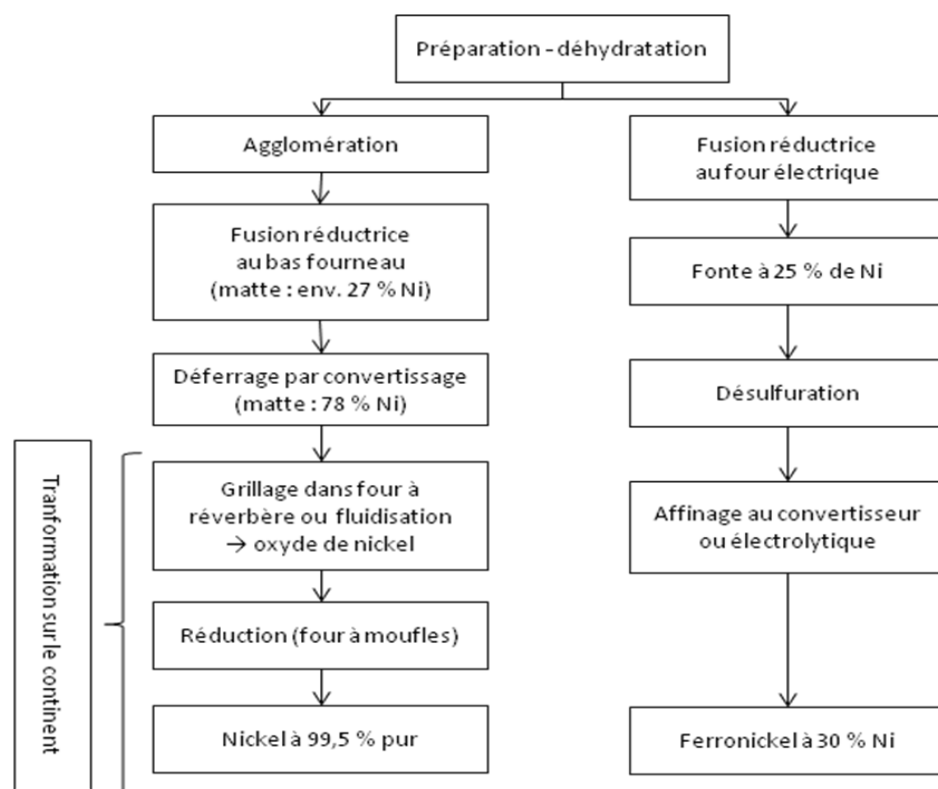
Préparation - déhydratation

Agglomération

Fusion réductrice au bas fourneau (matte : env. 27 % Ni)

Déferrage par convertissage (matte : 78 % Ni)

Grillage dans four à réverbère ou fluidisation → oxyde de nickel

Réduction (four à moufles)

Nickel à 99,5 % pur

Tranformation sur le continent

Fusion réductrice au four électrique

Fonte à 25 % de Ni

Désulfuration

Affinage au convertisseur ou électrolytique

Ferronickel à 30 % Ni